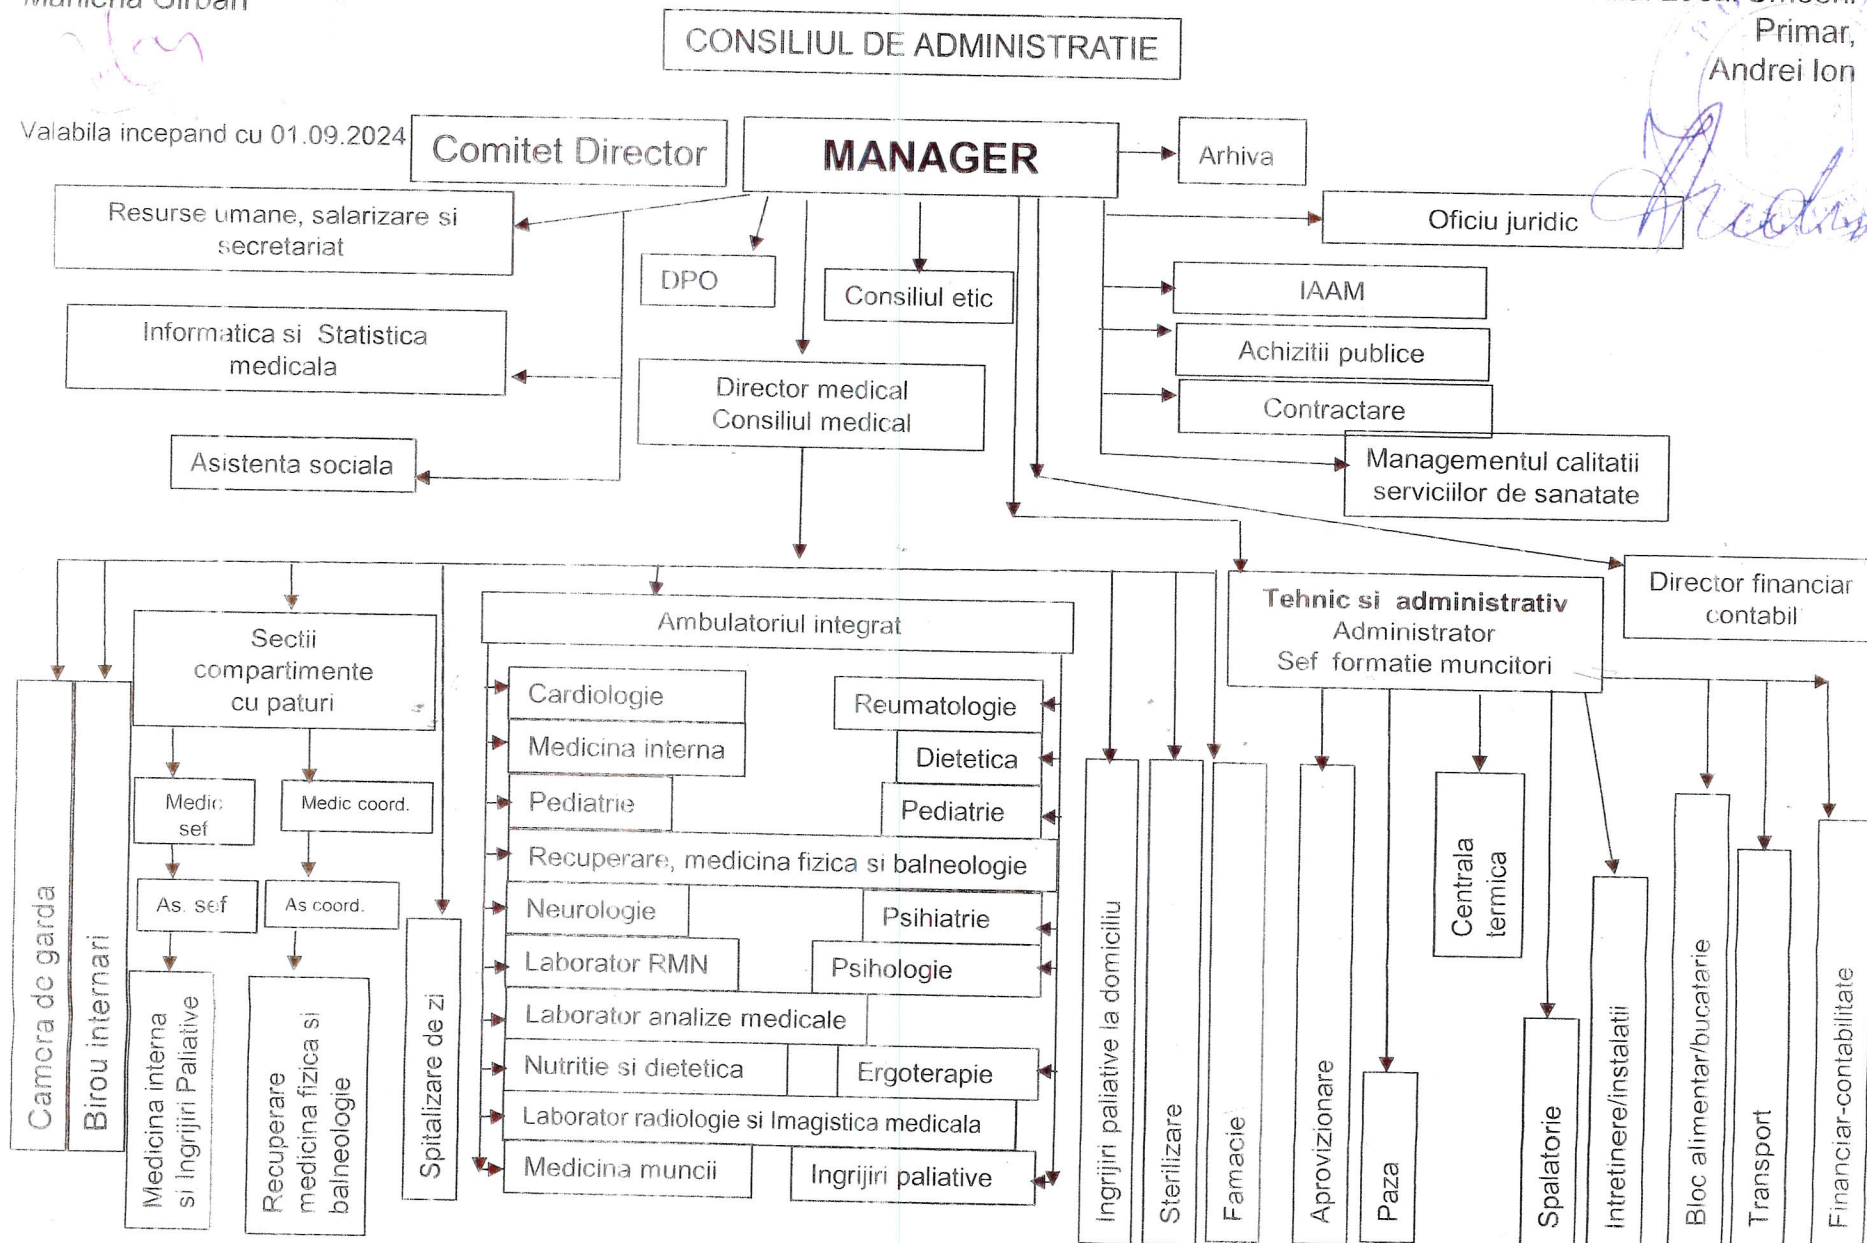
Mariana Girban

Primar,
Andrei Ion

CONSILIUL DE ADMINISTRATIE

Valabila incepand cu 01.09.2024

Comitet Director

MANAGER

Arhiva

Resurse umane, salarizare si secretariat

DPO

Consiliul etic

Oficiu juridic

IAAM

Achizitii publice

Contractare

Informatica si Statistica medicala

Director medical
Consiliul medical

Managementul calitatii serviciilor de sanatate

Asistenta sociala

Director financiar contabil

Tehnic si administrativ
Administrator
Sef formatie muncitori

Sectii compartimente cu paturi

Ambulatoriul integrat

Camera de garda

Birou internari

Medic sef

Medic coord.

As. sef

As coord.

Medicina interna si Ingrijiri Paliative

Recuperare medicina fizica si balneologie

Spitalizare de zi

Cardiologie

Medicina interna

Pediatrie

Recuperare, medicina fizica si balneologie

Neurologie

Laborator RMN

Laborator analize medicale

Nutritie si dietetica

Laborator radiologie si Imagistica medicala

Medicina muncii

Reumatologie

Dietetica

Pediatrie

Psihiatrie

Psihologie

Ergoterapie

Ingrijiri paliative

Ingrijiri paliative la domiciliu

Sterilizare

Farmacie

Aprovizionare

Paza

Centrala termica

Spalatorie

Intretinere/instalatii

Bloc alimentar/bucatarie

Transport

Financiar-contabilitate